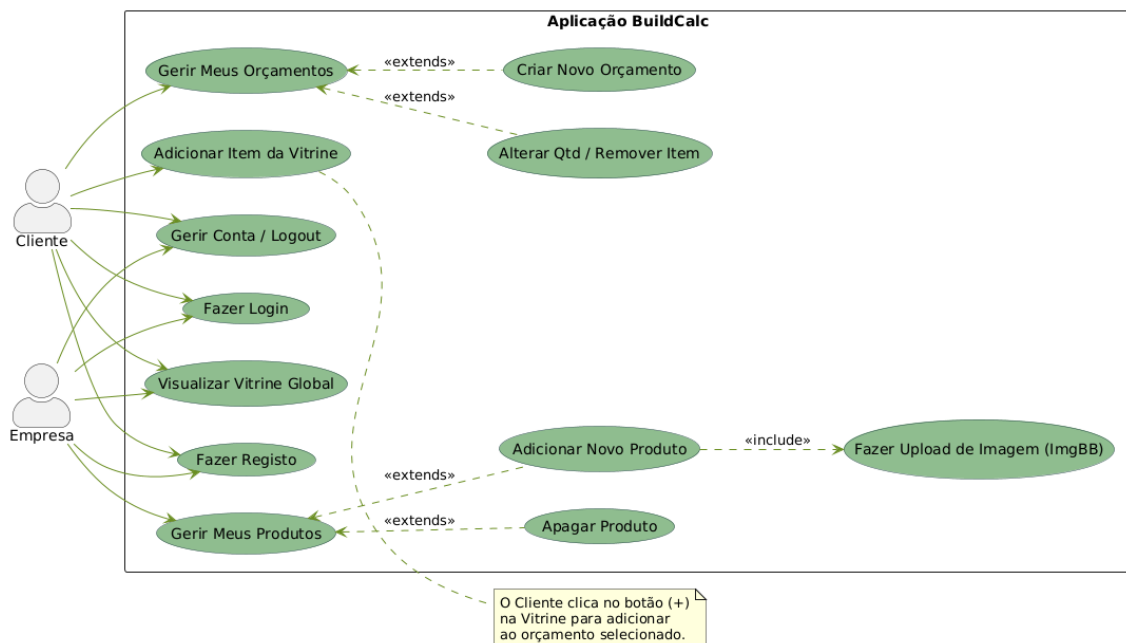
Aplicação BuildCalc

Gerir Meus Orçamentos
«extends»
Criar Novo Orçamento
«extends»
Alterar Qtd / Remover Item
Adicionar Item da Vitrine
Cliente
Gerir Conta / Logout
Fazer Login
Empresa
Visualizar Vitrine Global
Fazer Registo
Adicionar Novo Produto
«include»
Fazer Upload de Imagem (ImgBB)
«extends»
Gerir Meus Produtos
«extends»
Apagar Produto

O Cliente clica no botão (+) na Vitrine para adicionar ao orçamento selecionado.